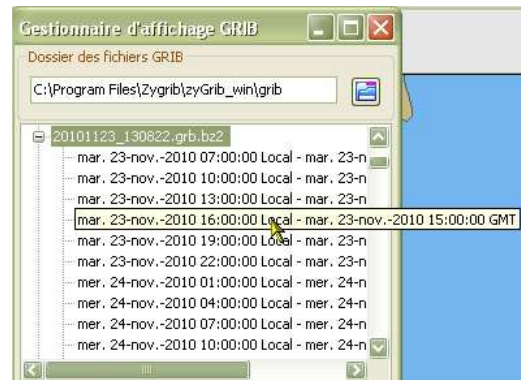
Gestionnaire d'affichage GRIB

Dossier des fichiers GRIB

C:\Program Files\Zygrib\zyGrib_win\grib

20101123_130822.grb.bz2
mar. 23-nov.-2010 07:00:00 Local - mar. 23-n
mar. 23-nov.-2010 10:00:00 Local - mar. 23-n
mar. 23-nov.-2010 13:00:00 Local - mar. 23-n
mar. 23-nov.-2010 16:00:00 Local - mar. 23-nov.-2010 15:00:00 GMT
mar. 23-nov.-2010 19:00:00 Local - mar. 23-n
mar. 23-nov.-2010 22:00:00 Local - mar. 23-n
mer. 24-nov.-2010 01:00:00 Local - mer. 24-n
mer. 24-nov.-2010 04:00:00 Local - mer. 24-n
mer. 24-nov.-2010 07:00:00 Local - mer. 24-n
mer. 24-nov.-2010 10:00:00 Local - mer. 24-n